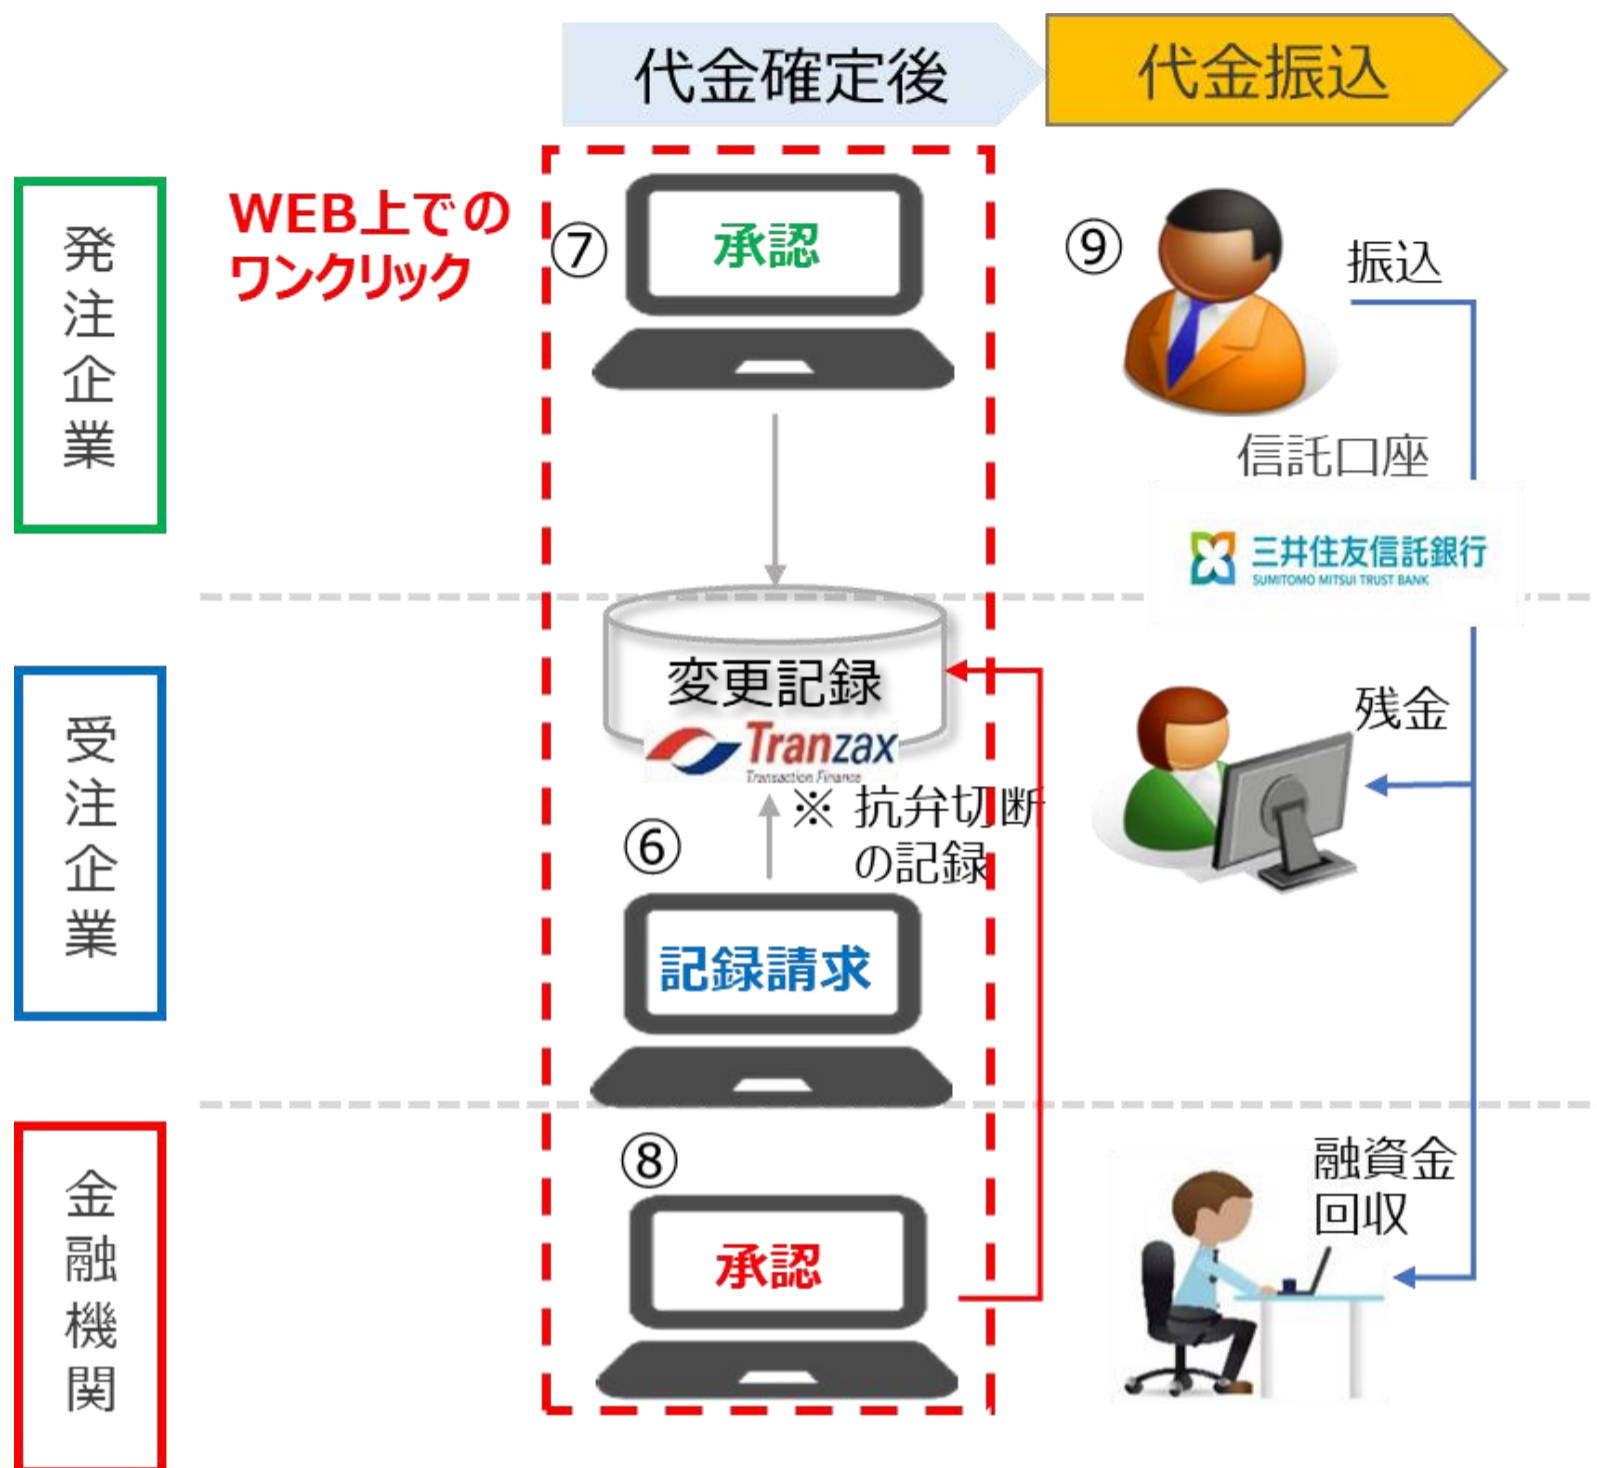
代金確定後

代金振込

発注企業

WEB上でのワンクリック

⑦

承認

⑨

振込

信託口座

三井住友信託銀行
SUMITOMO MITSUI TRUST BANK

変更記録

Tranzax
Transaction Finance

受注企業

残金

※ 抗弁切断の記録

⑥

記録請求

金融機関

⑧

承認

融資金回収